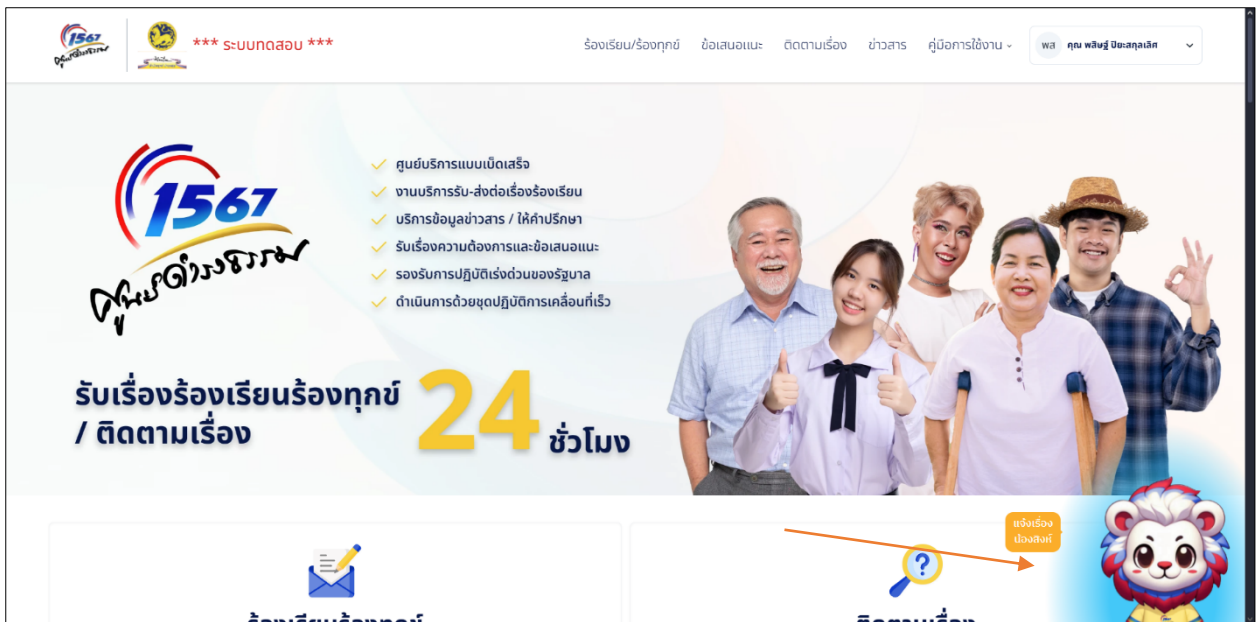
1567 ศูนย์ดำรงธรรม

*** ระบบทดสอบ ***

ร้องเรียน/ร้องทุกข์ ข้อเสนอแนะ ติดตามเรื่อง ข่าวสาร คู่มือการใช้งาน

พส คุณ พสิษฐ์ ปิยะสกุลเลิศ

1567 ศูนย์ดำรงธรรม

ศูนย์บริการแบบเบ็ดเสร็จ
งานบริการรับ-ส่งต่อเรื่องร้องเรียน
บริการข้อมูลข่าวสาร / ให้คำปรึกษา
รับเรื่องความต้องการและข้อเสนอแนะ
รองรับการปฏิบัติเร่งด่วนของรัฐบาล
ดำเนินการด้วยชุดปฏิบัติการเคลื่อนที่เร็ว

รับเรื่องร้องเรียนร้องทุกข์ / ติดตามเรื่อง 24 ชั่วโมง

แจ้งเรื่อง น้องสิงห์

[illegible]

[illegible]